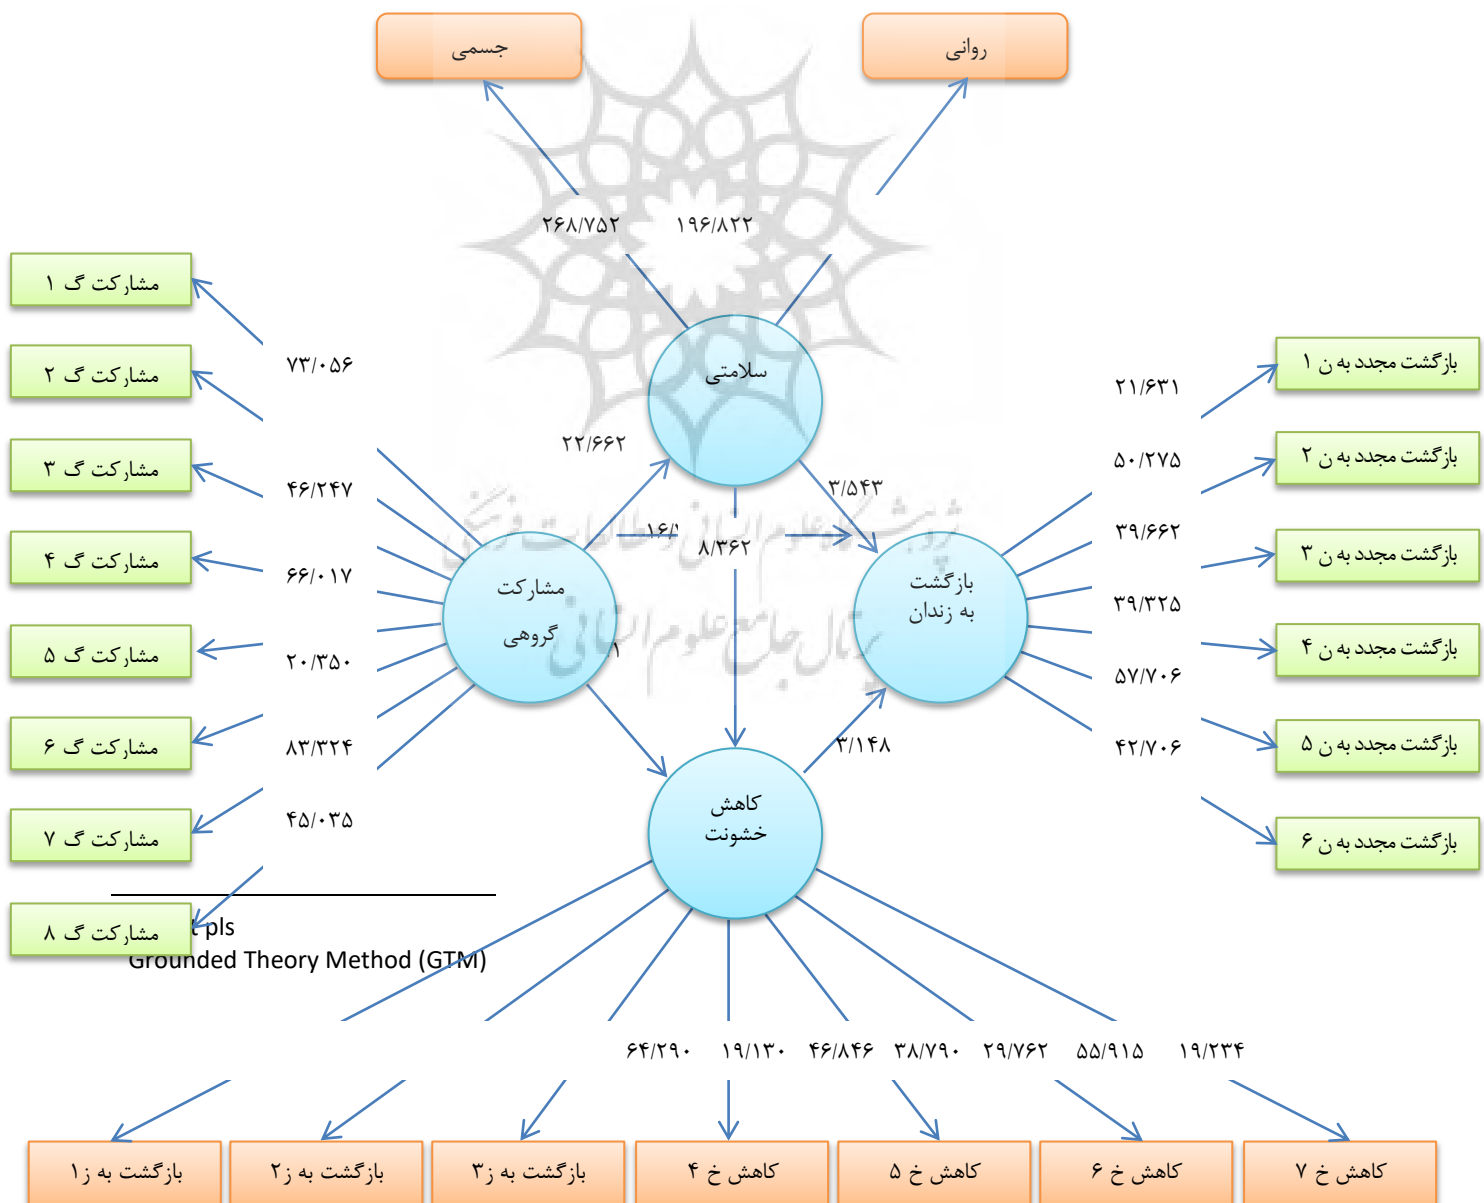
جسمی

روانی

۲۶۸/۷۵۲

۱۹۶/۸۲۲

مشارکت گ ۱

مشارکت گ ۲

مشارکت گ ۳

مشارکت گ ۴

مشارکت گ ۵

مشارکت گ ۶

مشارکت گ ۷

مشارکت گ ۸

۷۳/۰۵۶

۴۶/۲۴۷

۶۶/۰۱۷

۲۰/۳۵۰

۸۳/۳۲۴

۴۵/۰۳۵

سلامتی

۲۲/۶۶۲

۳/۵۴۳

۱۶/۱

۸/۳۶۲

مشارکت گروهی

بازگشت به زندان

کاهش خشونت

۳/۱۴۸

بازگشت مجدد به ن ۱

بازگشت مجدد به ن ۲

بازگشت مجدد به ن ۳

بازگشت مجدد به ن ۴

بازگشت مجدد به ن ۵

بازگشت مجدد به ن ۶

۲۱/۶۳۱

۵۰/۲۷۵

۳۹/۶۶۲

۳۹/۳۲۵

۵۷/۷۰۶

۴۲/۷۰۶

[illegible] pls
Grounded Theory Method (GTM)

۶۴/۲۹۰ ۱۹/۱۳۰ ۴۶/۸۴۶ ۳۸/۷۹۰ ۲۹/۷۶۲ ۵۵/۹۱۵ ۱۹/۲۳۴

بازگشت به ز ۱

بازگشت به ز ۲

بازگشت به ز ۳

کاهش خ ۴

کاهش خ ۵

کاهش خ ۶

کاهش خ ۷